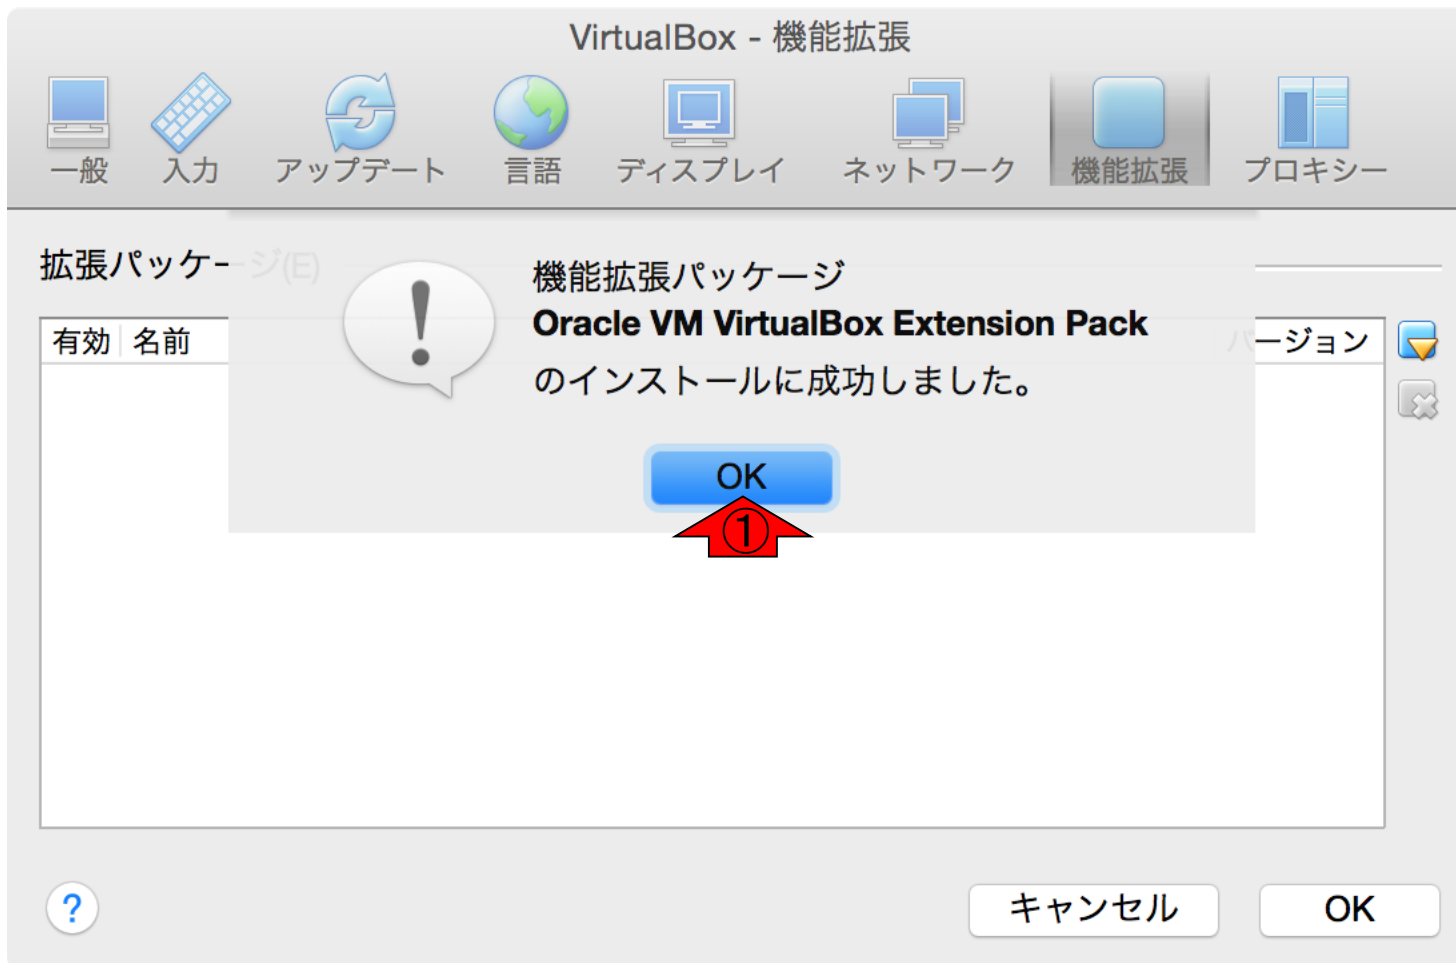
VirtualBox - 機能拡張

一般 入力 アップデート 言語 ディスプレイ ネットワーク 機能拡張 プロキシー

拡張パッケージ(E)

有効 名前 バージョン

機能拡張パッケージ
**Oracle VM VirtualBox Extension Pack**
のインストールに成功しました。

OK

①

?

キャンセル OK